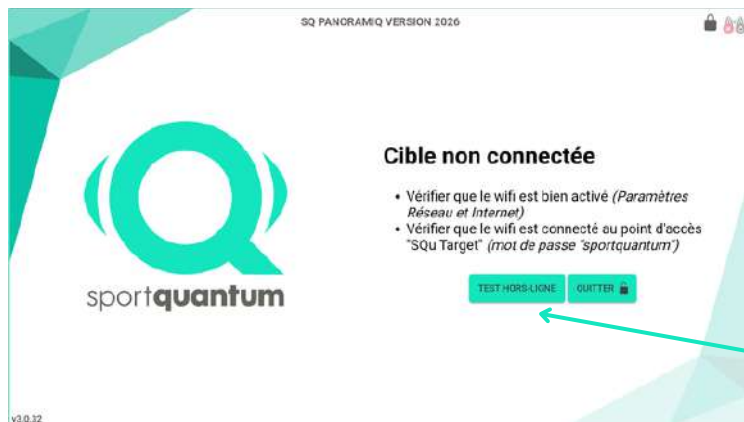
SQ PANORAMIQ VERSION 2026

sportquantum

Cible non connectée

• Vérifier que le wifi est bien activé (Paramètres Réseau et Internet)
• Vérifier que le wifi est connecté au point d'accès "SQu Target" (mot de passe "sportquantum")

TEST HORS-LIGNE

QUITTER

v3.0.32